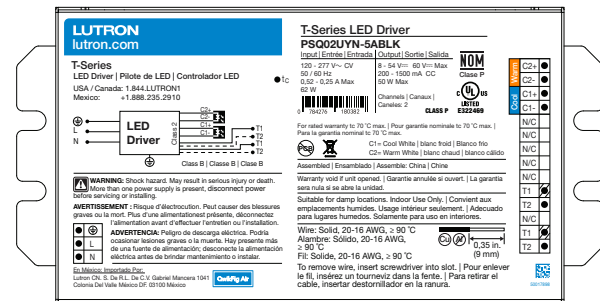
LUTRON
lutron.com

T-Series
LED Driver | Pilote de LED | Controlador LED
USA / Canada: 1.844.LUTRON1
México: +1.888.235.2910

$t_C$

C2-
C2+
C1-
C1+
T1
T2
T1
T2

LED Driver

Class 2

Class B | Class B | Clase B

WARNING: Shock hazard. May result in serious injury or death. More than one power supply is present, disconnect power before servicing or installing.

AVERTISSEMENT : Risque d'électrocution. Peut causer des blessures graves ou la mort. Plus d'une alimentationest présente, déconnectez l'alimentation avant d'effectuer l'entretien ou l'installation.

ADVERTENCIA: Peligro de descarga eléctrica. Podría ocasionar lesiones graves o la muerte. Hay presente más de una fuente de alimentación; desconecte la alimentación eléctrica antes de brindar mantenimiento o instalar.

L
N

En México: Importado Por:
Lutron CN, S. De R.L. De C.V. Gabriel Mancera 1041 Colonia Del Valle México DF. 03100 México

T-Series LED Driver
PSQ02UYN-5ABLK

Input | Entrée | Entrada | Output | Sortie | Salida
120 - 277 V~ CV
50 / 60 Hz
0,52 - 0,25 A Max
62 W
8 - 54 V= 60 V= Max
200 - 1500 mA CC
50 W Max
Channels | Canaux | Canales: 2
NOM
Clase P
LISTED
E322469
CLASS P

For rated warranty $T_C$ 70 °C max. | Pour garantie nominale $T_C$ 70 °C max. | Para la garantía nominal $T_C$ 70 °C max.

C1= Cool White | blanc froid | Blanco frío
C2= Warm White | blanc chaud | blanco cálido

Assembled | Ensamblado | Assemblée: China | Chine | China

Warranty void if unit opened. | Garantie annulée si ouvert. | La garantía sera nula si se abre la unidad.

Suitable for damp locations. Indoor Use Only. | Convient aux emplacements humides. Usage intérieur seulement. | Adecuado para lugares húmedos. Solamente para uso en interiores.

Wire: Solid, 20-16 AWG, ≥ 90 °C
Alambre: Sólido, 20-16 AWG, ≥ 90 °C
Fil: Solide, 20-16 AWG, ≥ 90 °C
0,35 in. (9 mm)

To remove wire, insert screwdriver into slot. | Pour enlever le fil, insérez un tournevis dans la fente. | Para retirar el cable, insertar destornillador en la ranura.

Warm
Cool
C2+
C2-
C1+
C1-
N/C
N/C
N/C
N/C
N/C
T1
T2
N/C
T1
T2